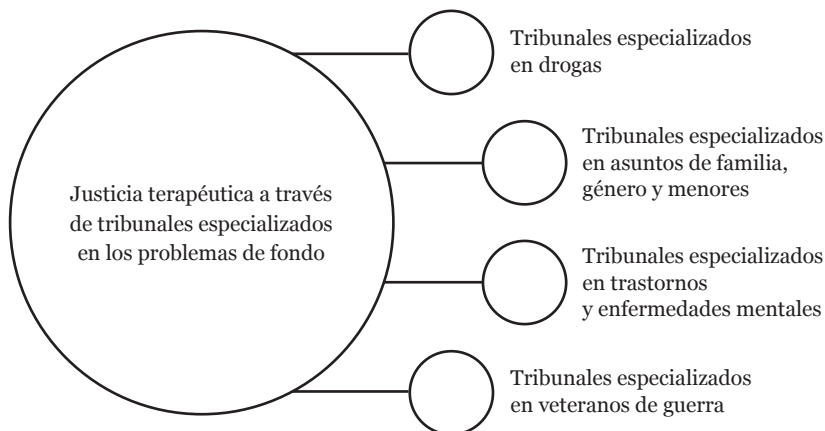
Justicia terapéutica a través de tribunales especializados en los problemas de fondo

Tribunales especializados en drogas

Tribunales especializados en asuntos de familia, género y menores

Tribunales especializados en trastornos y enfermedades mentales

Tribunales especializados en veteranos de guerra